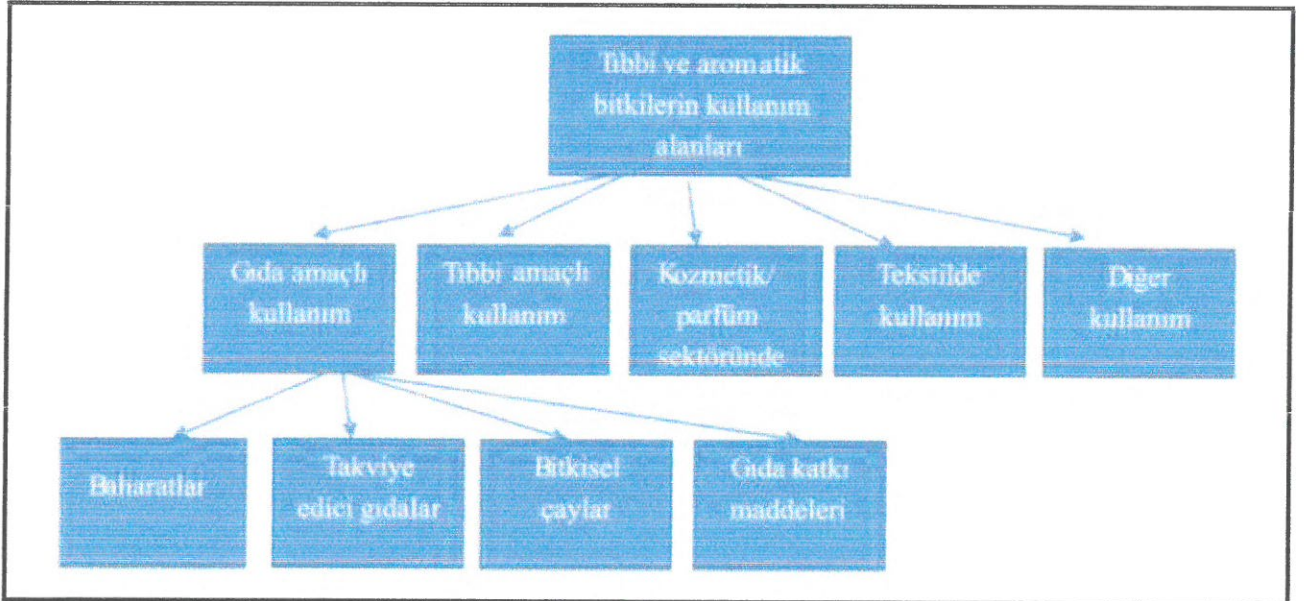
Tıbbi ve aromatik bitkilerin kullanım alanları

Gıda amaçlı kullanım

Tıbbi amaçlı kullanım

Kozmetik/ parfüm sektöründe

Tekstilde kullanım

Diğer kullanım

Baharatlar

Takviye edici gıdalar

Bitkisel çaylar

Gıda katkı maddeleri